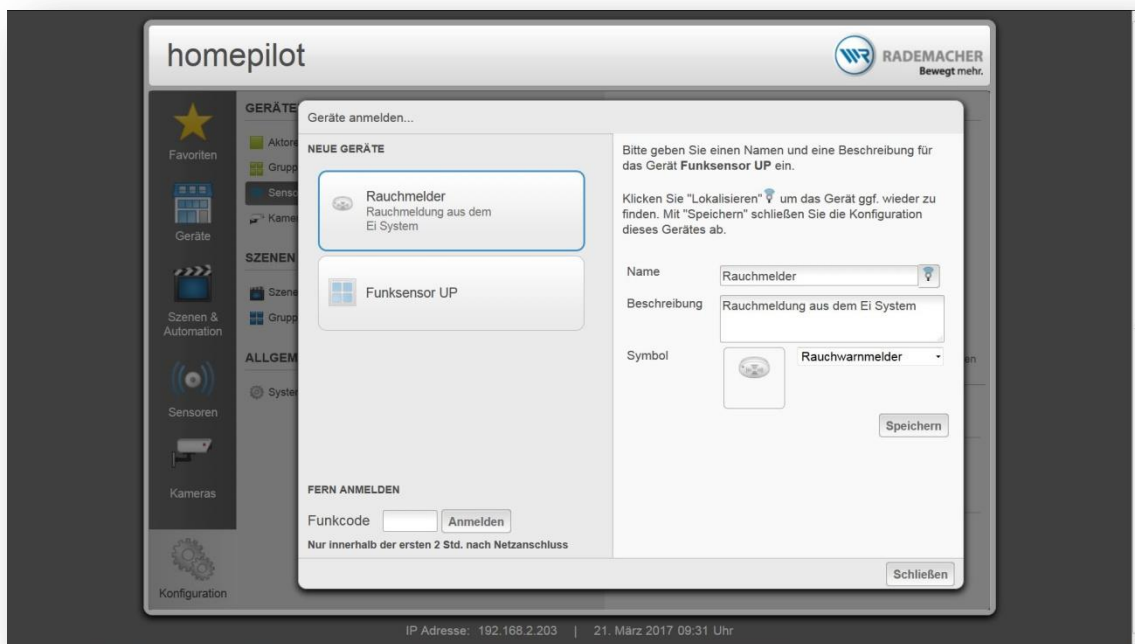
homepilot

RADEMACHER
Bewegt mehr.

Favoriten

Geräte

Szenen & Automation

Sensoren

Kameras

Konfiguration

GERÄTE

Aktore

Grupp

Senso

Kame

SZENEN

Szene

Grupp

ALLGEM

Syster

Geräte anmelden...

NEUE GERÄTE

Rauchmelder
Rauchmeldung aus dem Ei System

Funksensor UP

FERN ANMELDEN

Funkcode Anmelden

Nur innerhalb der ersten 2 Std. nach Netzanschluss

Bitte geben Sie einen Namen und eine Beschreibung für das Gerät **Funksensor UP** ein.

Klicken Sie "Lokalisieren" um das Gerät ggf. wieder zu finden. Mit "Speichern" schließen Sie die Konfiguration dieses Gerätes ab.

Name Rauchmelder

Beschreibung Rauchmeldung aus dem Ei System

Symbol Rauchwarnmelder

Speichern

Schließen

en

IP Adresse: 192.168.2.203 | 21. März 2017 09:31 Uhr